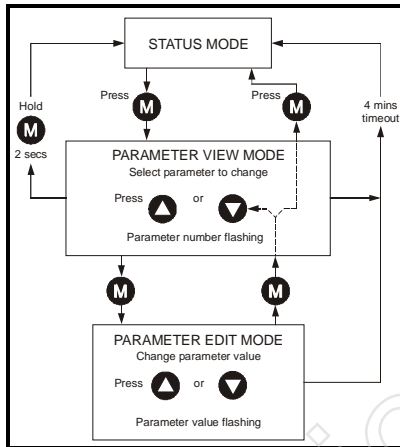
STATUS MODE

Press M

Press M

Hold M 2 secs

4 mins timeout

PARAMETER VIEW MODE
Select parameter to change

Press or

Parameter number flashing

M

M

PARAMETER EDIT MODE
Change parameter value

Press or

Parameter value flashing